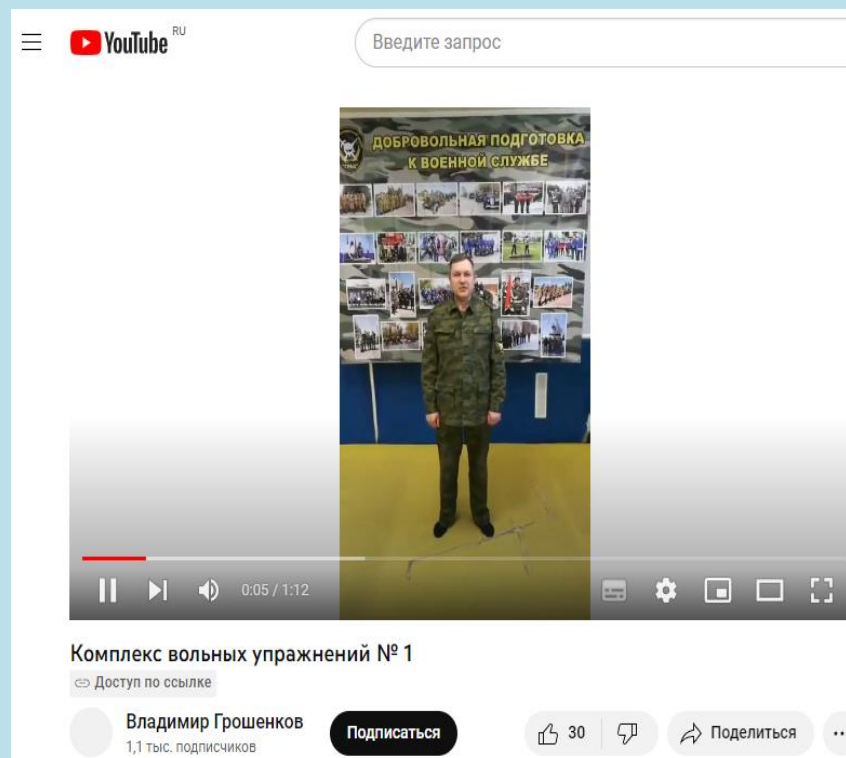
YouTube RU

Введите запрос

ДОБРОВОЛЬНАЯ ПОДГОТОВКА К ВОЕННОЙ СЛУЖБЕ

0:05 / 1:12

Комплекс вольных упражнений № 1

Доступ по ссылке

Владимир Грошенков
1,1 тыс. подписчиков

Подписаться

30

Поделиться